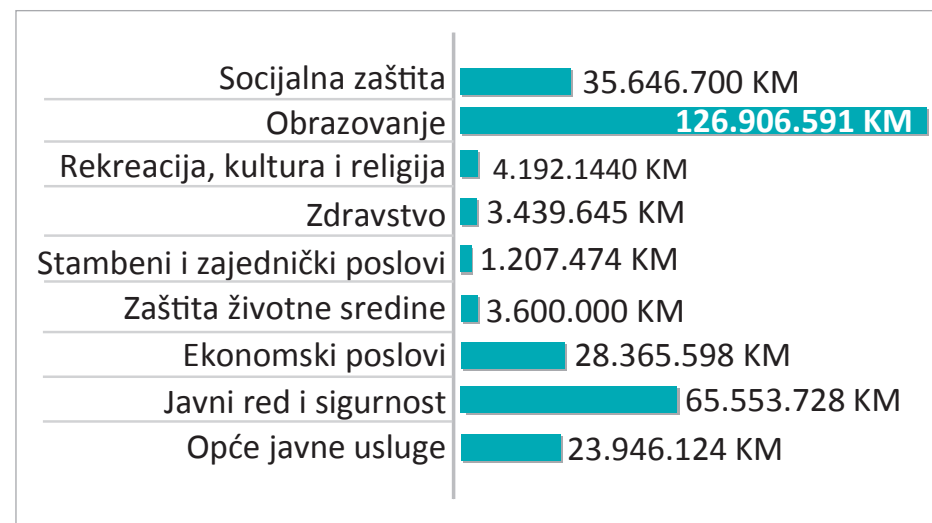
Socijalna zaštita 35.646.700 KM
Obrazovanje 126.906.591 KM
Rekreacija, kultura i religija 4.192.1440 KM
Zdravstvo 3.439.645 KM
Stambeni i zajednički poslovi 1.207.474 KM
Zaštita životne sredine 3.600.000 KM
Ekonomski poslovi 28.365.598 KM
Javni red i sigurnost 65.553.728 KM
Opće javne usluge 23.946.124 KM